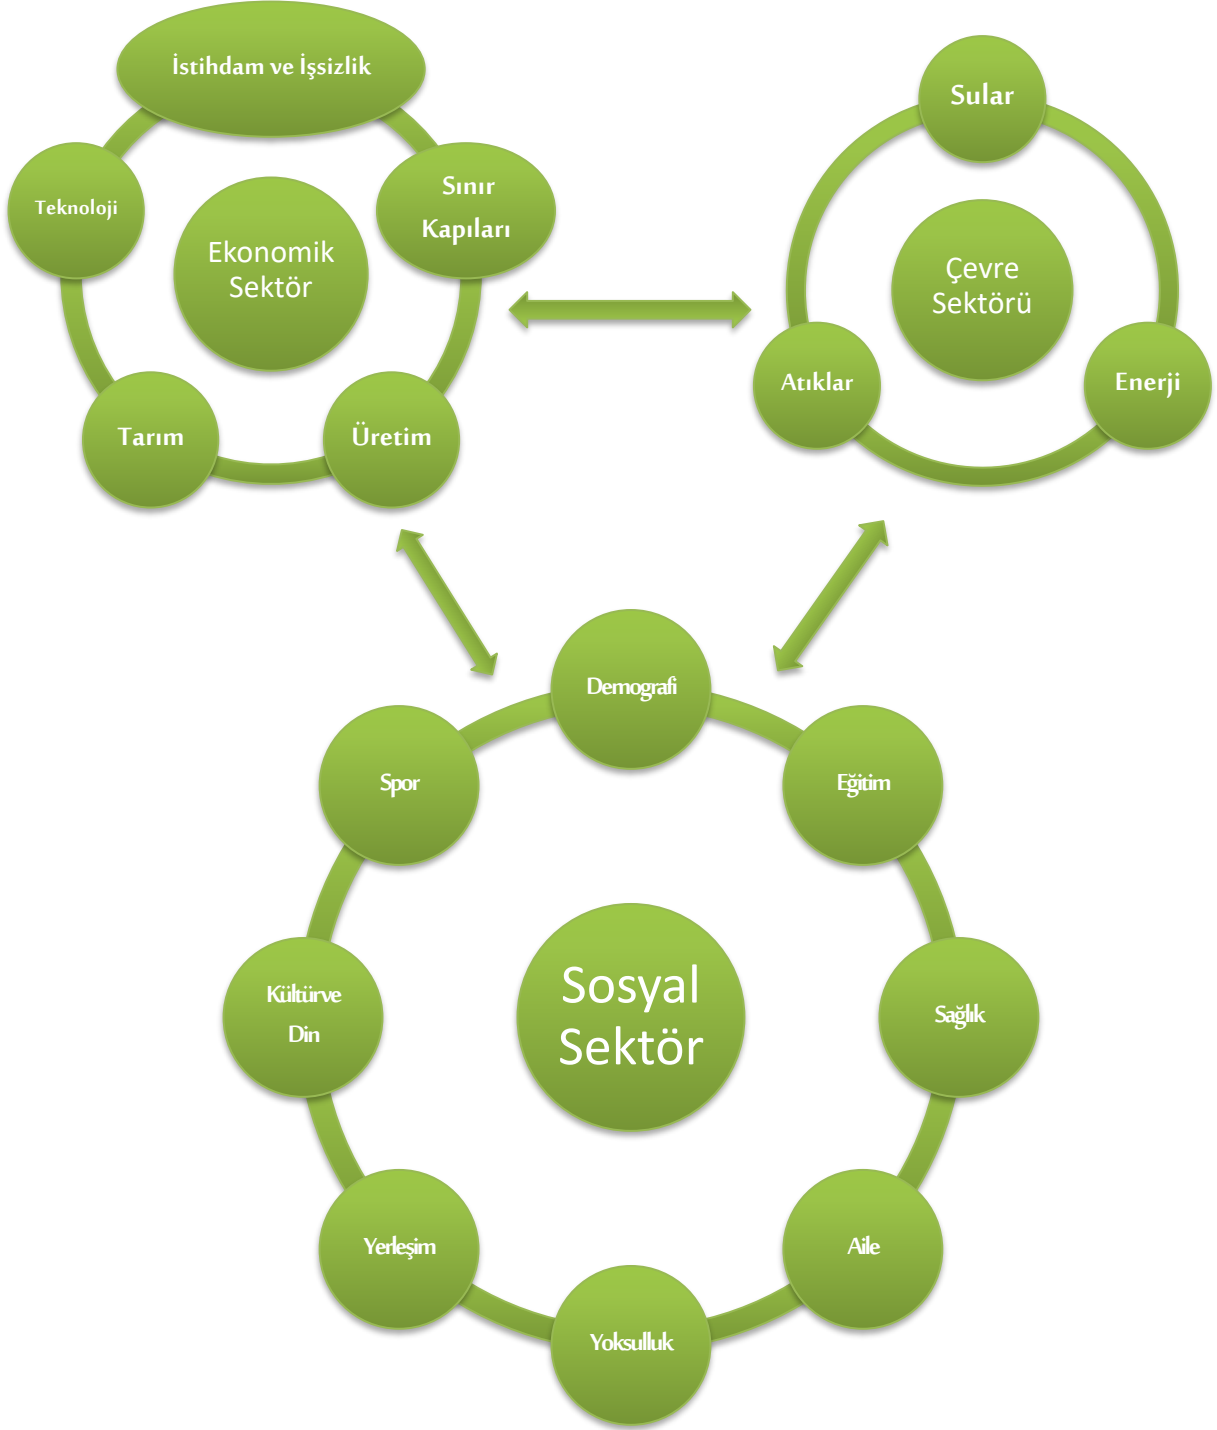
İstihdam ve İşsizlik

Teknoloji

Ekonomik Sektör

Sınır Kapıları

Tarım

Üretim

Sular

Çevre Sektörü

Atıklar

Enerji

Demografi

Spor

Eğitim

Sosyal Sektör

Kültürve Din

Sağlık

Yerleşim

Aile

Yoksulluk